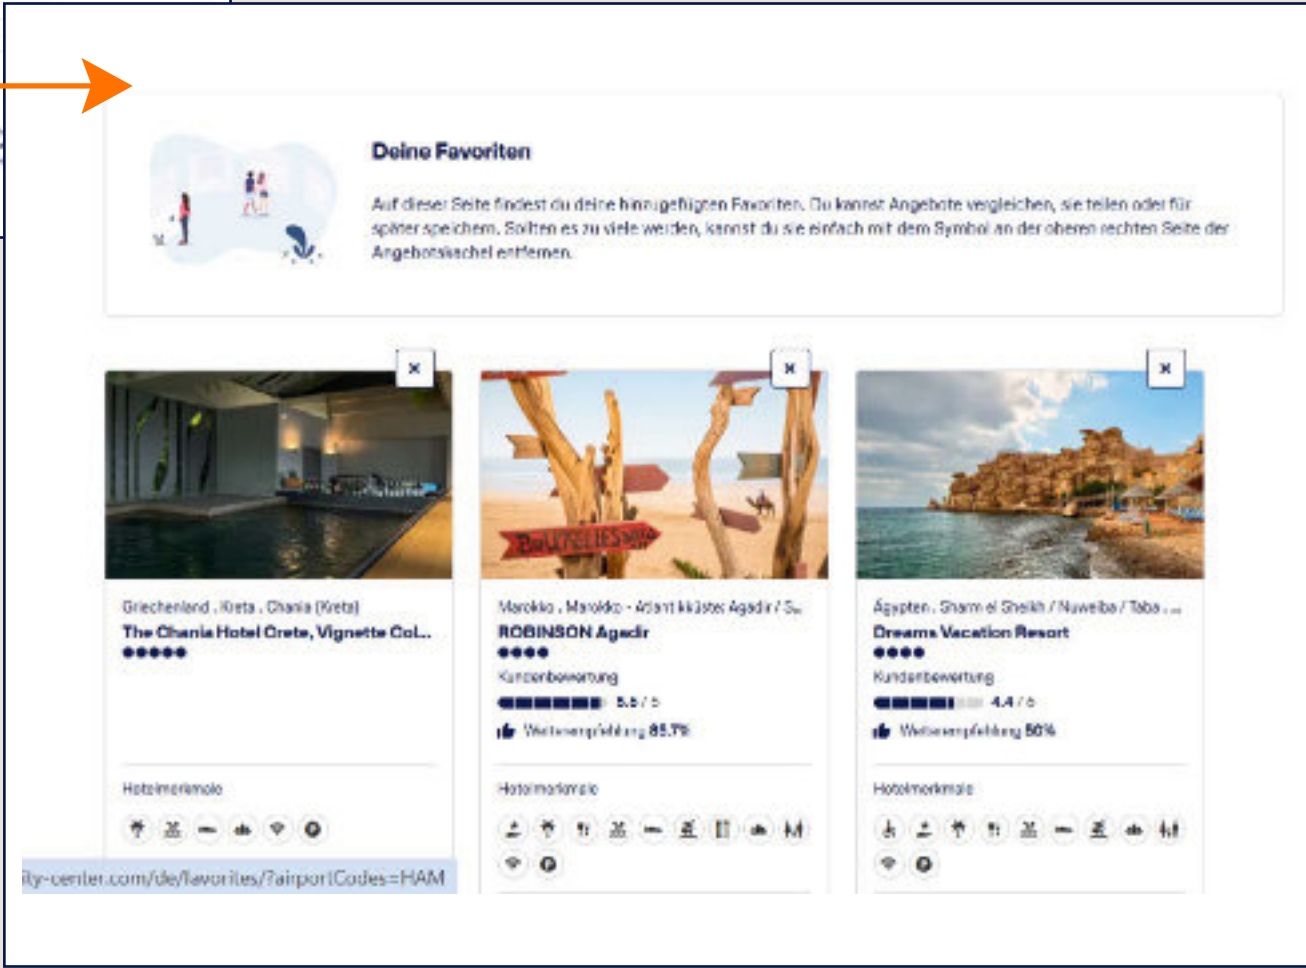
Deine Favoriten

Auf dieser Seite findest du deine hinzugefügten Favoriten. Du kannst Angebote vergleichen, sie teilen oder für später speichern. Sollten es zu viele werden, kannst du sie einfach mit dem Symbol an der oberen rechten Seite der Angebotskachel entfernen.

×

Griechenland . Kreta . Chania (Kreta)
The Chania Hotel Crete, Vignette Col...
Hotelmerkmale

×

Marokko . Marokko - Atlantikküste: Agadir / S...
ROBINSON Agadir
Kundenbewertung
5.5 / 6
Weiterempfehlung 85.7%
Hotelmerkmale

×

Ägypten . Sharm el Sheikh / Nuweiba / Taba ...
Dreams Vacation Resort
Kundenbewertung
4.4 / 6
Weiterempfehlung 50%
Hotelmerkmale

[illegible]ity-center.com/de/favorites/?airportCodes=HAM